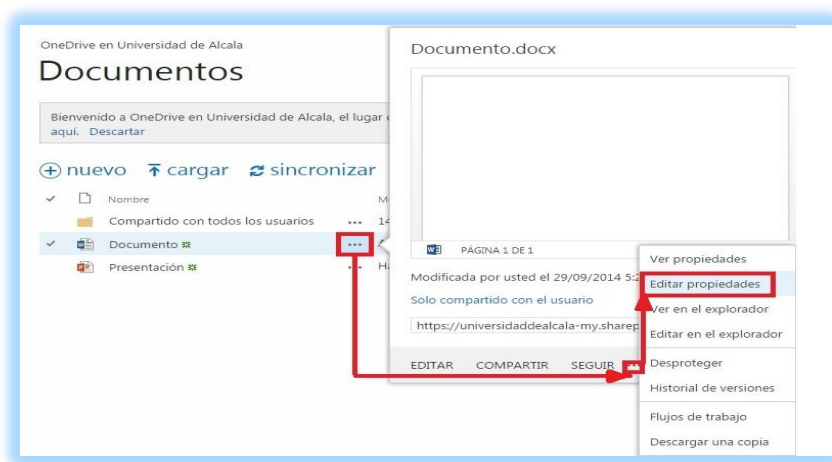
OneDrive en Universidad de Alcala

Documentos

Bienvenido a OneDrive en Universidad de Alcala, el lugar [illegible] aquí. Descartar

+ nuevo cargar sincronizar

Nombre

Compartido con todos los usuarios ... 14

Documento ...

Presentación ... Ha

Documento.docx

PÁGINA 1 DE 1

Modificada por usted el 29/09/2014 5:2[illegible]

Solo compartido con el usuario

https://universidaddealcala-my.sharep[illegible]

EDITAR COMPARTIR SEGUIR ...

Ver propiedades

Editar propiedades

Ver en el explorador

Editar en el explorador

Desproteger

Historial de versiones

Flujos de trabajo

Descargar una copia